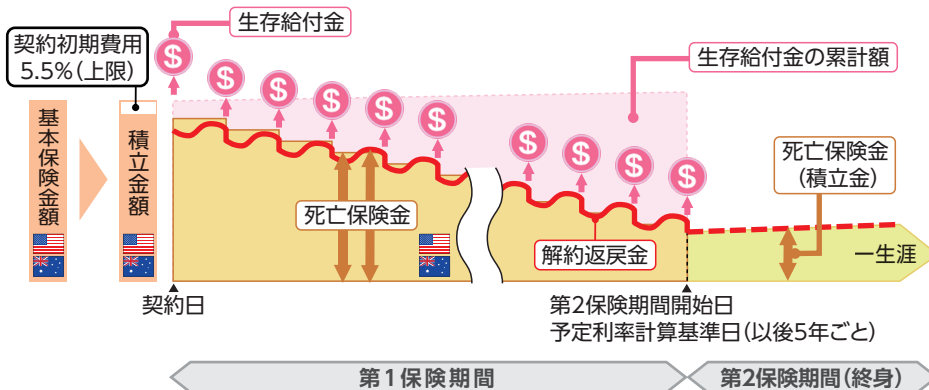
生存給付金

契約初期費用
5.5%(上限)

生存給付金の累計額

基本保険金額

積立金額

死亡保険金

死亡保険金
(積立金)

解約返戻金

一生涯

契約日

第2保険期間開始日
予定利率計算基準日(以後5年ごと)

第1保険期間

第2保険期間(終身)